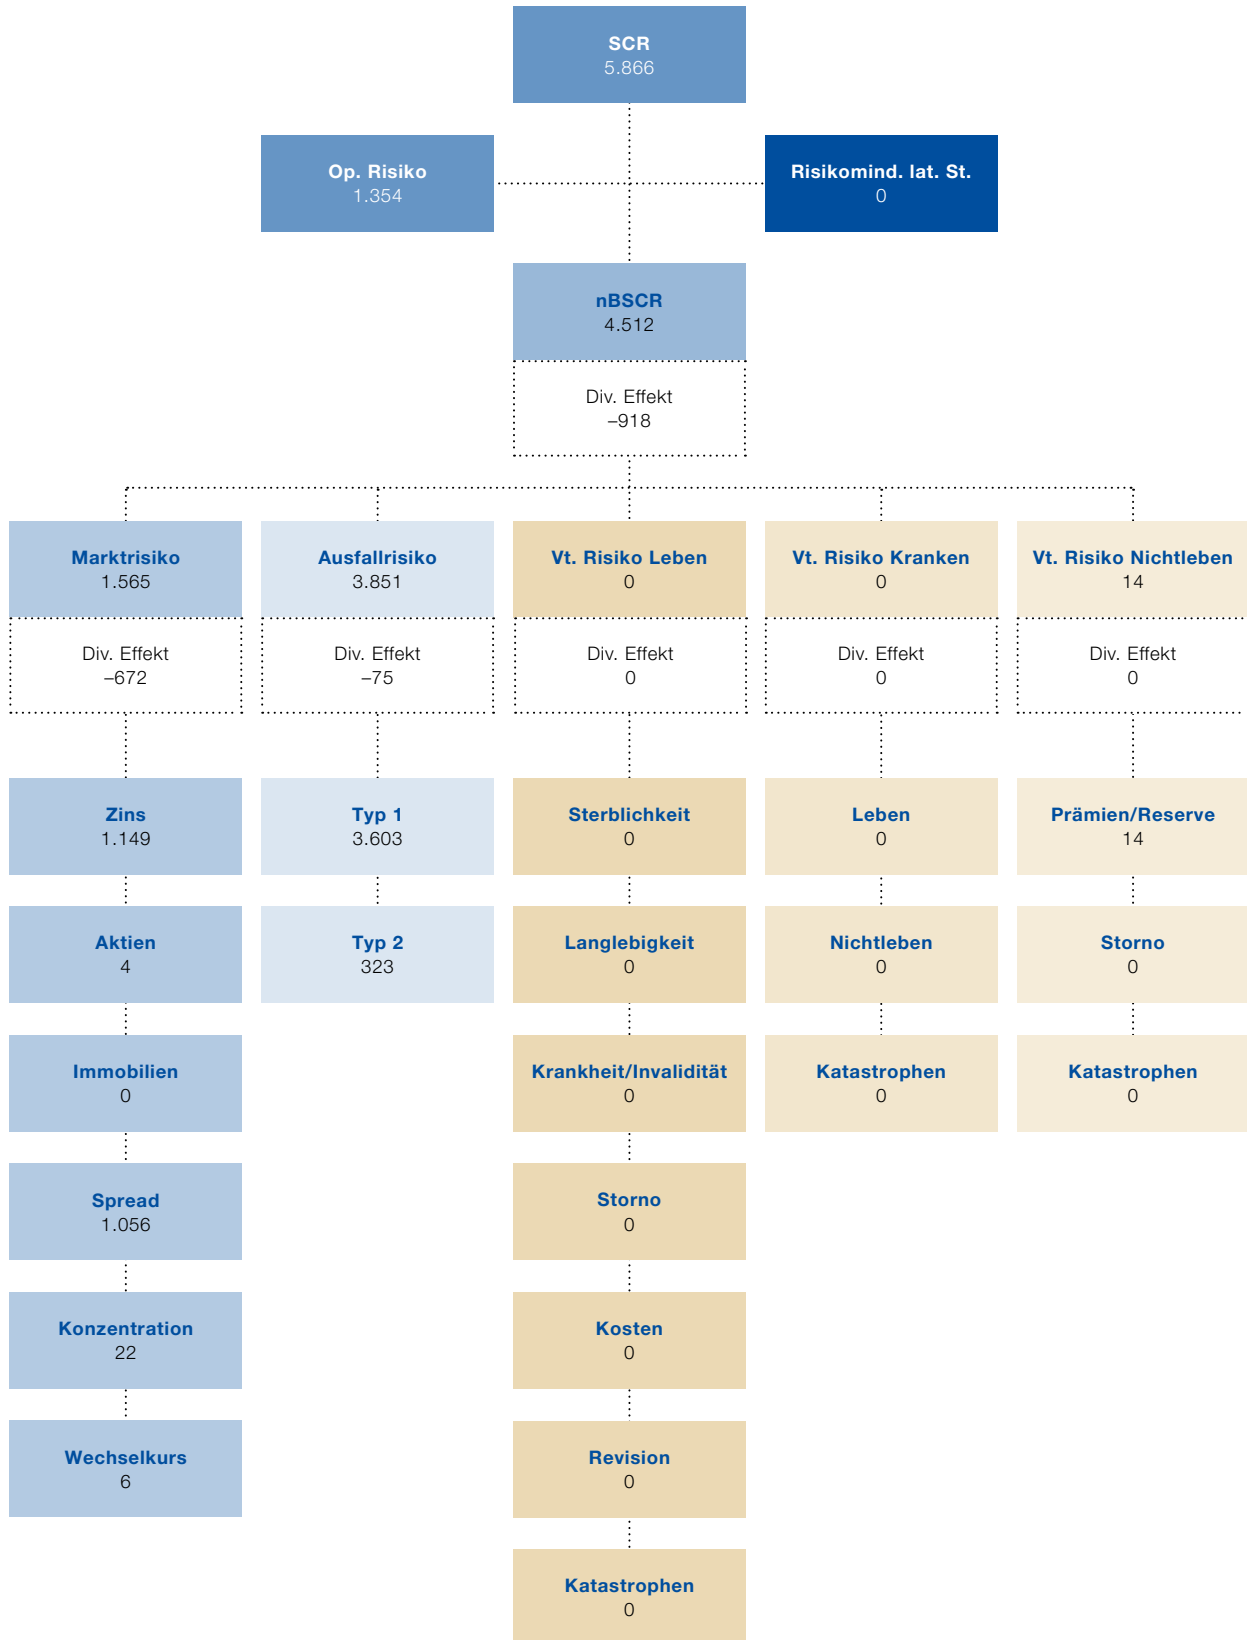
SCR
5.866

Op. Risiko
1.354

Risikomind. lat. St.
0

nBSCR
4.512

Div. Effekt
–918

Marktrisiko
1.565

Div. Effekt
–672

Zins
1.149

Aktien
4

Immobilien
0

Spread
1.056

Konzentration
22

Wechselkurs
6

Ausfallrisiko
3.851

Div. Effekt
–75

Typ 1
3.603

Typ 2
323

Vt. Risiko Leben
0

Div. Effekt
0

Sterblichkeit
0

Langlebigkeit
0

Krankheit/Invalidität
0

Storno
0

Kosten
0

Revision
0

Katastrophen
0

Vt. Risiko Kranken
0

Div. Effekt
0

Leben
0

Nichtleben
0

Katastrophen
0

Vt. Risiko Nichtleben
14

Div. Effekt
0

Prämien/Reserve
14

Storno
0

Katastrophen
0